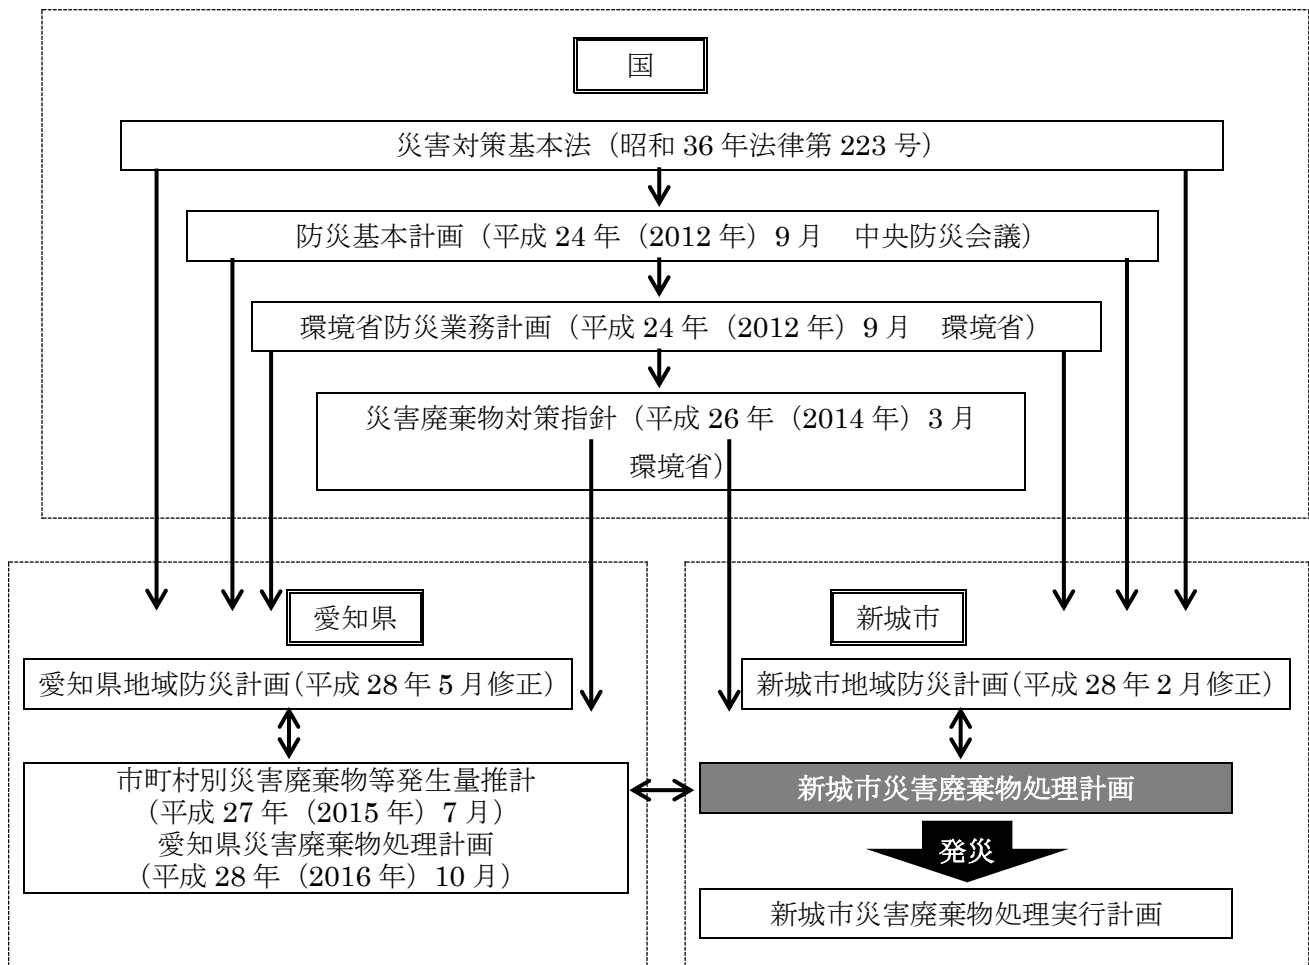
国

災害対策基本法（昭和 36 年法律第 223 号）

防災基本計画（平成 24 年（2012 年）9 月　中央防災会議）

環境省防災業務計画（平成 24 年（2012 年）9 月　環境省）

災害廃棄物対策指針（平成 26 年（2014 年）3 月 環境省）

愛知県

愛知県地域防災計画(平成 28 年 5 月修正)

市町村別災害廃棄物等発生量推計（平成 27 年（2015 年）7 月）愛知県災害廃棄物処理計画（平成 28 年（2016 年）10 月）

新城市

新城市地域防災計画(平成 28 年 2 月修正)

新城市災害廃棄物処理計画

発災

新城市災害廃棄物処理実行計画